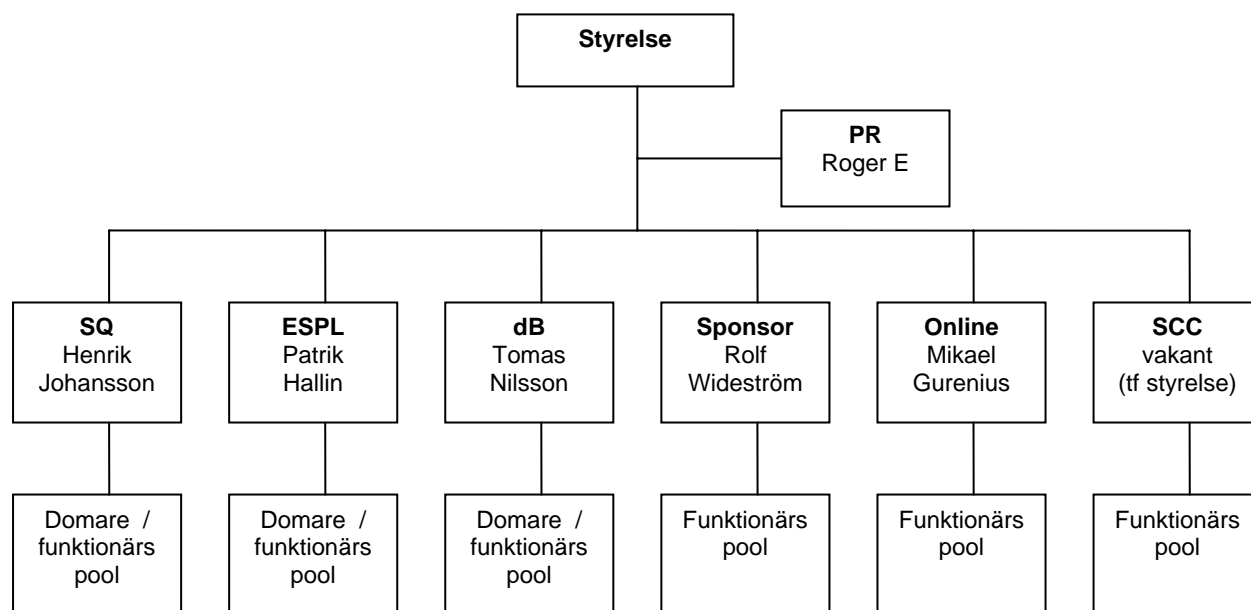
Styrelse

PR
Roger E

SQ
Henrik Johansson

ESPL
Patrik Hallin

dB
Tomas Nilsson

Sponsor
Rolf Wideström

Online
Mikael Gurenius

SCC
vakant (tf styrelse)

Domare / funktionärs pool

Domare / funktionärs pool

Domare / funktionärs pool

Funktionärs pool

Funktionärs pool

Funktionärs pool